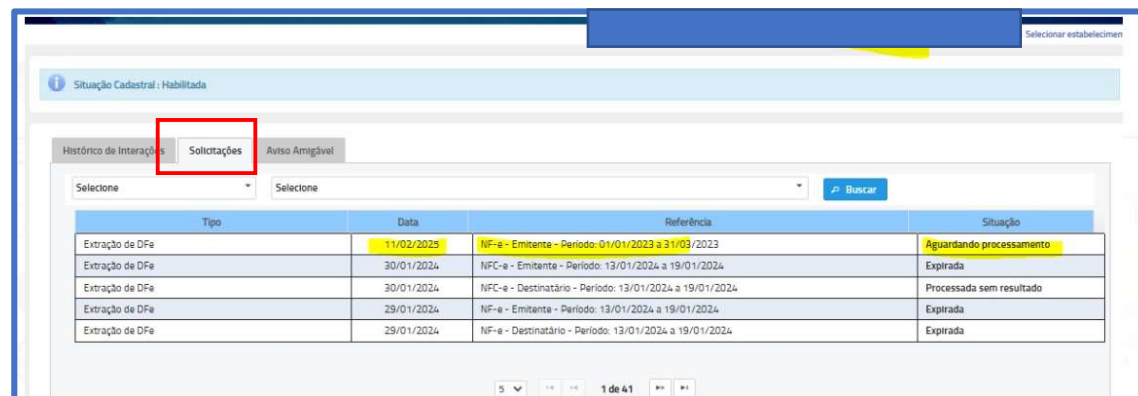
Selecionar estabelecimen

Situação Cadastral : Habilitada

Histórico de Interações | Solicitações | Aviso Amigável

Selecione
Selecione
Buscar

| Tipo | Data | Referência | Situação |
|---|---|---|---|
| Extração de DFe | 11/02/2025 | NF-e - Emitente - Período: 01/01/2023 a 31/03/2023 | Aguardando processamento |
| Extração de DFe | 30/01/2024 | NFC-e - Emitente - Período: 13/01/2024 a 19/01/2024 | Expirada |
| Extração de DFe | 30/01/2024 | NFC-e - Destinatário - Período: 13/01/2024 a 19/01/2024 | Processada sem resultado |
| Extração de DFe | 29/01/2024 | NF-e - Emitente - Período: 13/01/2024 a 19/01/2024 | Expirada |
| Extração de DFe | 29/01/2024 | NF-e - Destinatário - Período: 13/01/2024 a 19/01/2024 | Expirada |

5
1 de 41